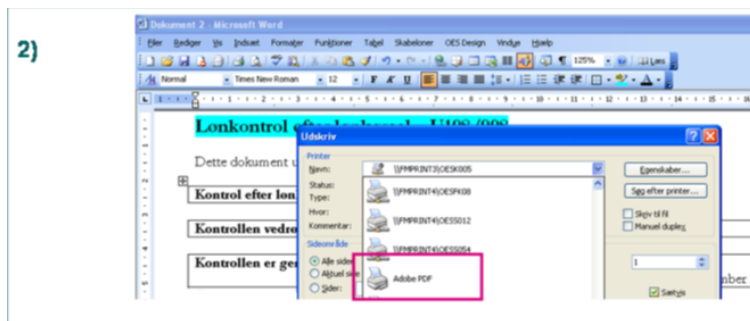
2)

Dokument 2 - Microsoft Word

Filer Rediger Vis Indsæt Formater Funktioner Tabel Skabeloner OES Design Vindue Hjælp

125% Læs

Normal Times New Roman 12 F K U

Lønkontrol efter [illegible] U108/006

Dette dokument u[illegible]

Kontrol efter løn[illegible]

Kontrollen vedr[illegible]

Kontrollen er ge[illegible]

Udskriv

Printer

Navn: \\FMPRINT3\OESK005

Status:

Type:

Hvor:

Kommentar:

\\FMPRINT4\OESPK08

\\FMPRINT4\OES5012

\\FMPRINT4\OES5054

Adobe PDF

Egenskaber...

Søg efter printer...

Skriv til fil

Manuel dupleks

Sideområde

Alle sider

Aktuel side

Sider:

1

Sætvis

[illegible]mber